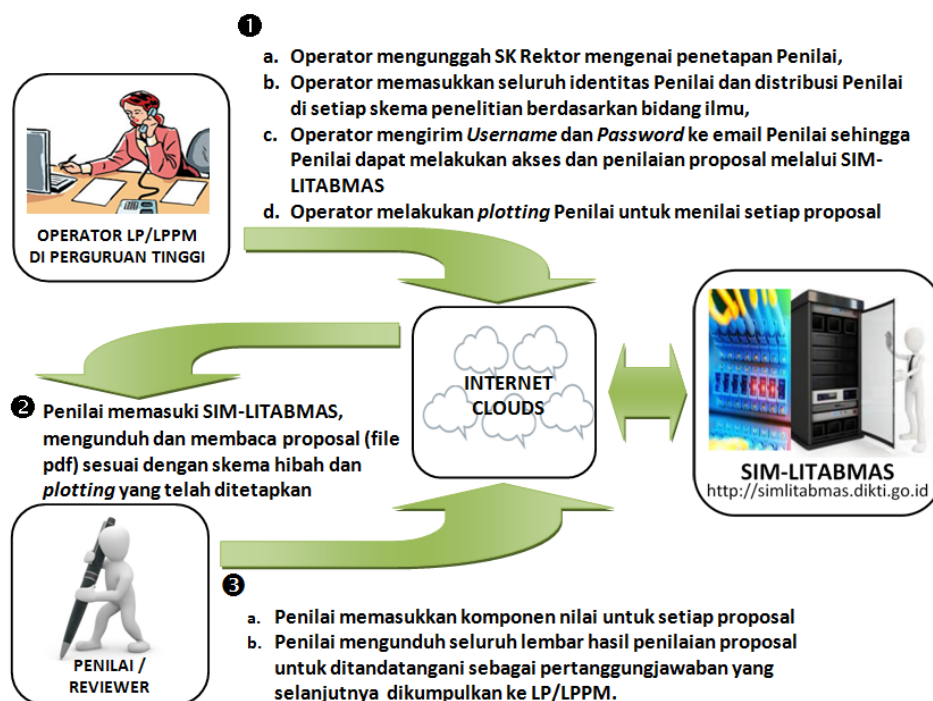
❶

a. Operator mengunggah SK Rektor mengenai penetapan Penilai,
b. Operator memasukkan seluruh identitas Penilai dan distribusi Penilai di setiap skema penelitian berdasarkan bidang ilmu,
c. Operator mengirim *Username* dan *Password* ke email Penilai sehingga Penilai dapat melakukan akses dan penilaian proposal melalui SIM-LITABMAS
d. Operator melakukan *plotting* Penilai untuk menilai setiap proposal

OPERATOR LP/LPPM DI PERGURUAN TINGGI

INTERNET CLOUDS

SIM-LITABMAS
http://simlitabmas.dikti.go.id

❷ Penilai memasuki SIM-LITABMAS, mengunduh dan membaca proposal (file pdf) sesuai dengan skema hibah dan *plotting* yang telah ditetapkan

PENILAI / REVIEWER

❸

a. Penilai memasukkan komponen nilai untuk setiap proposal
b. Penilai mengunduh seluruh lembar hasil penilaian proposal untuk ditandatangani sebagai pertanggungjawaban yang selanjutnya dikumpulkan ke LP/LPPM.